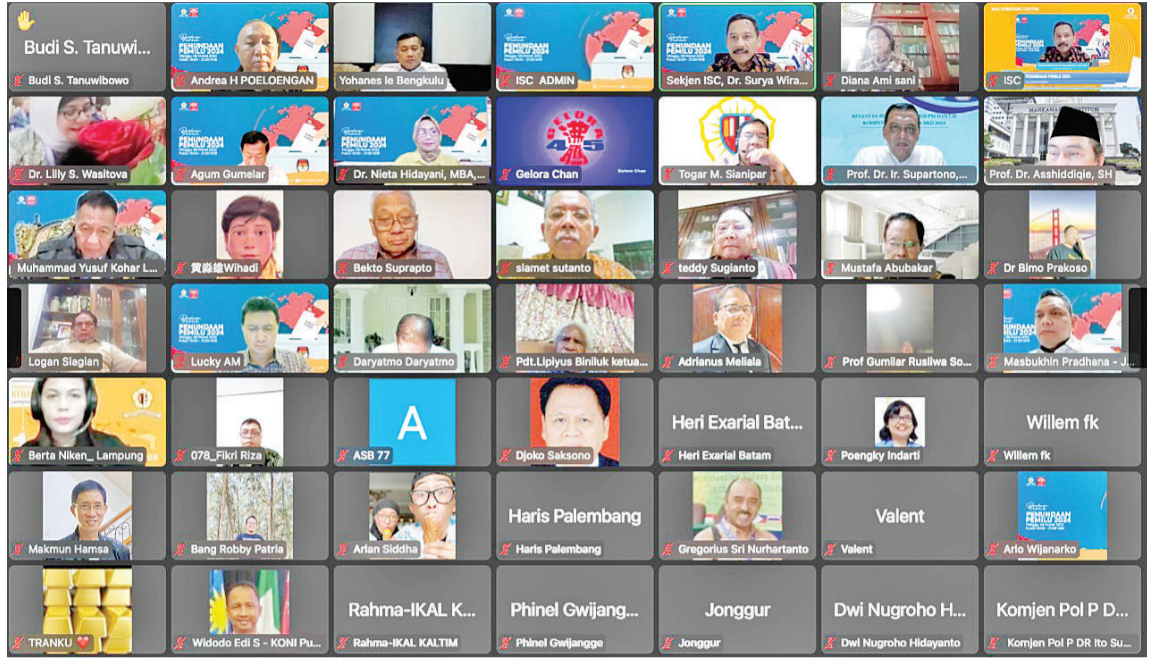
Budi S. Tanuwi...
Budi S. Tanuwibowo

PENUNDAAN PEMILU 2024
Andrea H POELOENGAN

Yohanes le Bengkulu

PENUNDAAN PEMILU 2024
ISC ADMIN

Sekjen ISC, Dr. Surya Wira...

Diana Ami sani

PENUNDAAN PEMILU 2024
ISC

Dr. Lilly S. Wasitova

PENUNDAAN PEMILU 2024
Agum Gumelar

PENUNDAAN PEMILU 2024
Dr. Nieta Hidayani, MBA,...

Gelora 45
Gelora Chan

Togar M. Sianipar

Prof. Dr. Ir. Supartono,...

Prof. Dr. Asshiddiqie, SH

Muhammad Yusuf Kohar L...

黄淼雄Wihadi

Bekto Suprapto

slamet sutanto

teddy Sugianto

Mustafa Abubakar

Dr Bimo Prakoso

Logan Siagian

PENUNDAAN PEMILU 2024
Lucky AM

Daryatmo Daryatmo

Pdt.Lipiyus Biniluk ketua...

Adrianus Meliala

Prof Gumilar Rusliwa So...

Masbukhin Pradhana - J...

Berta Niken_ Lampung

078_Fikri Riza

A
ASB 77

Djoko Saksono

Heri Exarial Bat...
Heri Exarial Batam

Poengky Indarti

Willem fk
Willem fk

Makmun Hamsa

Bang Robby Patria

Arlan Siddha

Haris Palembang
Haris Palembang

Gregorius Sri Nurhartanto

Valent
Valent

PENUNDAAN PEMILU 2024
Arlo Wijanarko

TRANKU ❤️

Widodo Edi S - KONI Pu...

Rahma-IKAL K...
Rahma-IKAL KALTIM

Phinel Gwijang...
Phinel Gwijangge

Jonggur
Jonggur

Dwi Nugroho H...
Dwi Nugroho Hidayanto

Komjen Pol P D...
Komjen Pol P DR Ito Su...